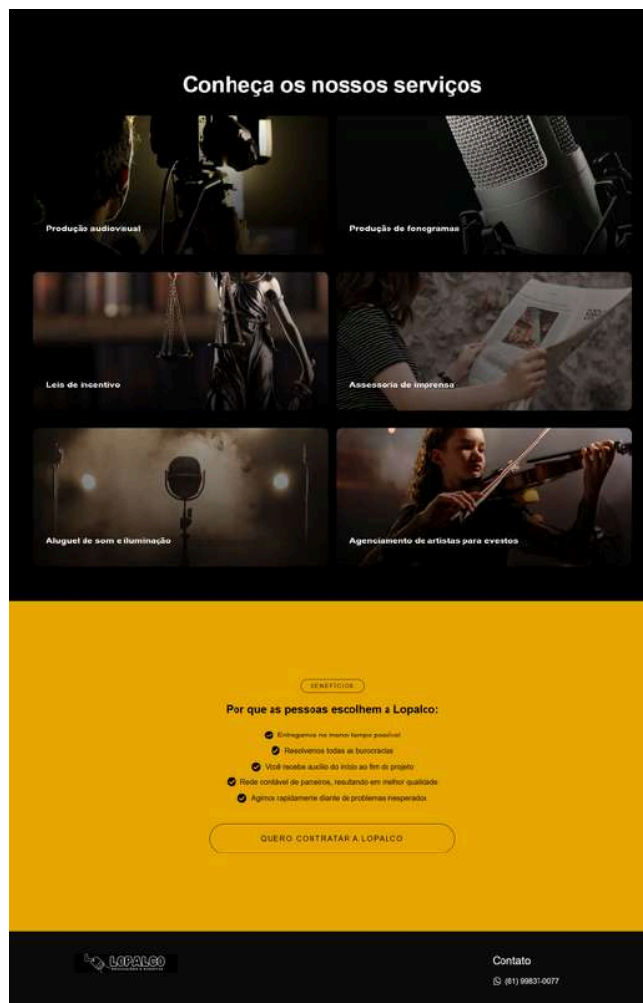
Conheça os nossos serviços

Produção audiovisual

Produção de fonogramas

Leis de incentivo

Assessoria de imprensa

Aluguel de som e iluminação

Agenciamento de artistas para eventos

BENEFÍCIOS

Por que as pessoas escolhem a Lopalco:

Entregamos no menor tempo possível

Resolvemos todas as burocracias

Você recebe auxílio do início ao fim do projeto

Rede confiável de parceiros, resultando em melhor qualidade

Agimos rapidamente diante de problemas inesperados

QUERO CONTRATAR A LOPALCO

LOPALCO

Contato

(81) 99831-0077